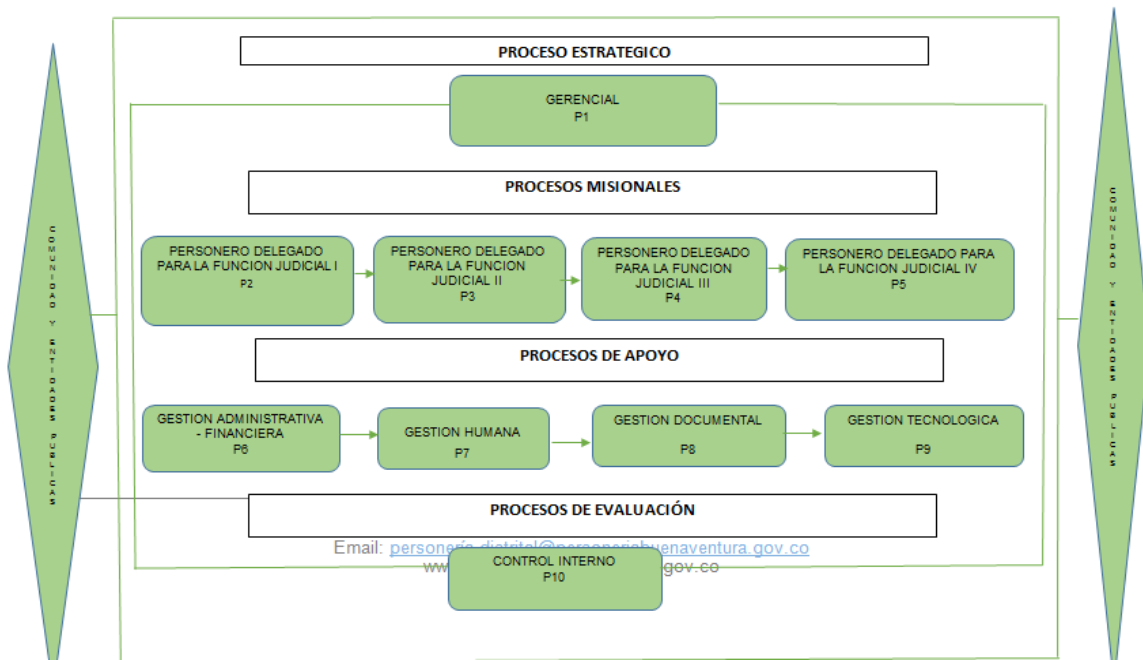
COMUNIDAD Y ENTIDADES PUBLICAS

PROCESO ESTRATEGICO

GERENCIAL
P1

PROCESOS MISIONALES

PERSONERO DELEGADO PARA LA FUNCION JUDICIAL I
P2

PERSONERO DELEGADO PARA LA FUNCION JUDICIAL II
P3

PERSONERO DELEGADO PARA LA FUNCION JUDICIAL III
P4

PERSONERO DELEGADO PARA LA FUNCION JUDICIAL IV
P5

PROCESOS DE APOYO

GESTION ADMINISTRATIVA - FINANCIERA
P6

GESTION HUMANA
P7

GESTION DOCUMENTAL
P8

GESTION TECNOLOGICA
P9

PROCESOS DE EVALUACIÓN

Email: personeria-distrital@personeriabuenaventura.gov.co
ww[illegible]gov.co

CONTROL INTERNO
P10

COMUNIDAD Y ENTIDADES PUBLICAS